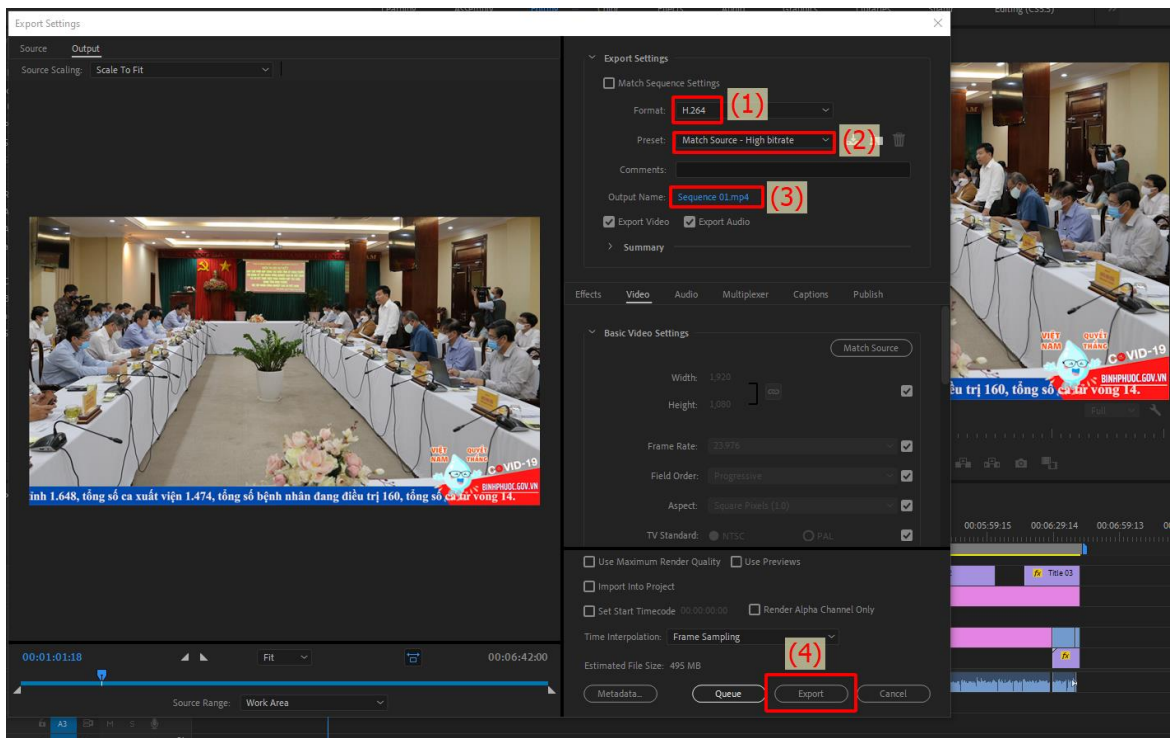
Export Settings

Source Output

Source Scaling: Scale To Fit

ình 1.648, tổng số ca xuất viện 1.474, tổng số bệnh nhân đang điều trị 160, tổng số ca tử vong 14.

VIỆT NAM QUYẾT THẮNG COVID-19 BINHPHUOC.GOV.VN

00:01:01:18 Fit 00:06:42:00

Source Range: Work Area

Export Settings

Match Sequence Settings

Format: H.264 (1)

Preset: Match Source - High bitrate (2)

Comments:

Output Name: Sequence 01.mp4 (3)

Export Video Export Audio

Summary

Effects Video Audio Multiplexer Captions Publish

Basic Video Settings

Match Source

Width: 1,920

Height: 1,080

Frame Rate: 23.976

Field Order: Progressive

Aspect: Square Pixels (1.0)

TV Standard: NTSC PAL

Use Maximum Render Quality Use Previews

Import Into Project

Set Start Timecode 00:00:00:00 Render Alpha Channel Only

Time Interpolation: Frame Sampling

Estimated File Size: 495 MB

(4)

Metadata... Queue Export Cancel

iều trị 160, tổng số ca tử vong 14.

VIỆT NAM QUYẾT THẮNG COVID-19 BINHPHUOC.GOV.VN

Full

00:05:59:15 00:06:29:14 00:06:59:13

Title 03

A3 H S